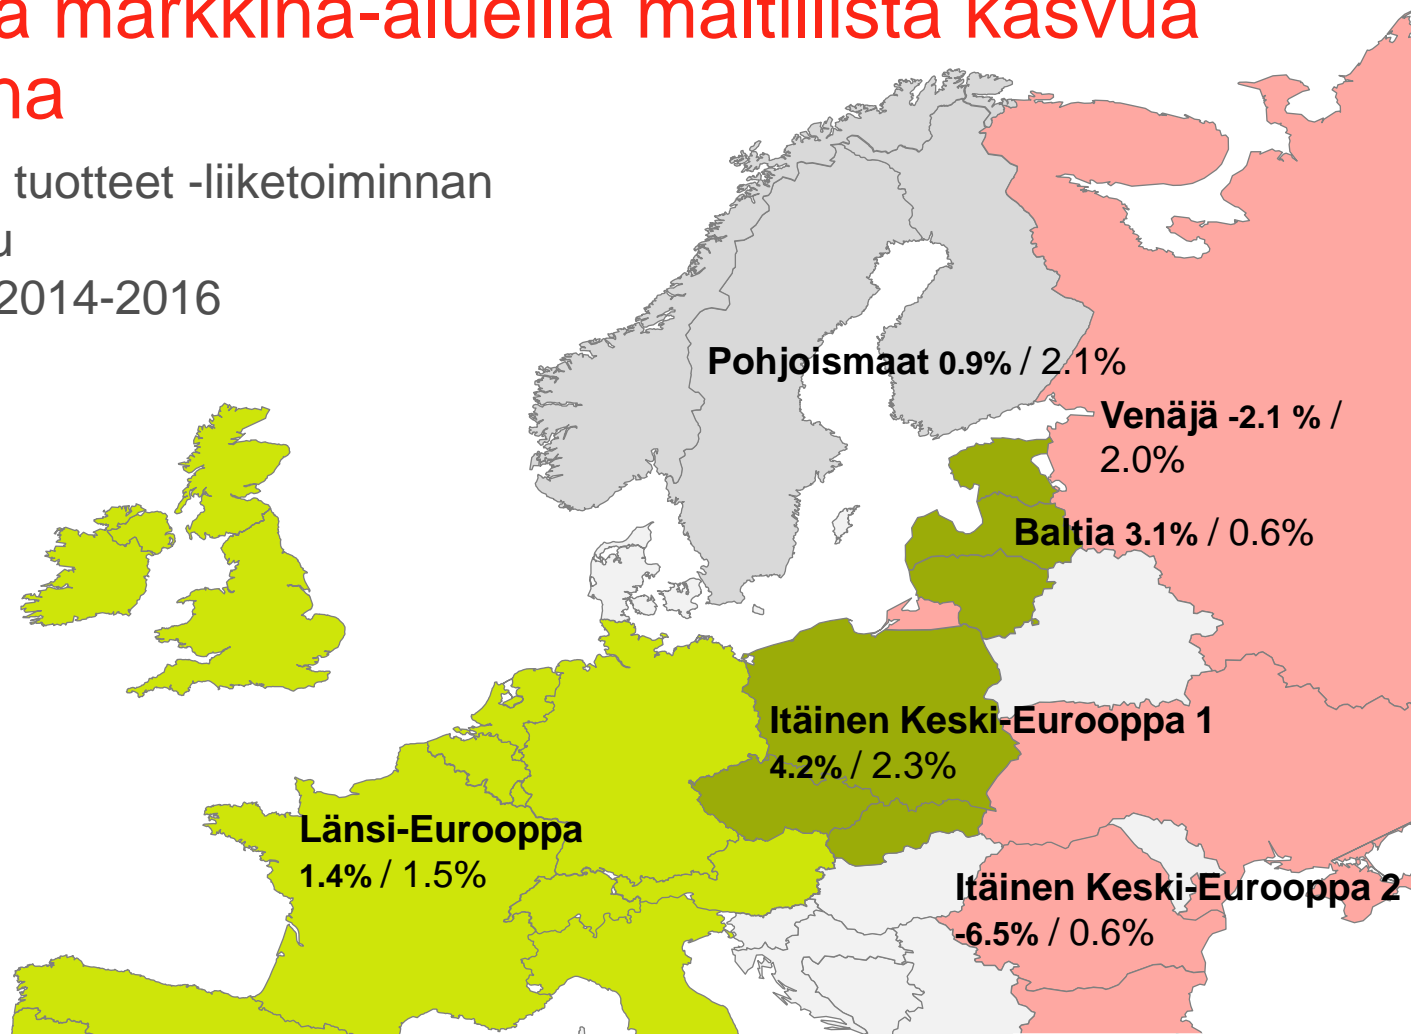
a markkina-alueilla maltillista kasvua
na

tuotteet -liiketoiminnan
u
2014-2016

Pohjoismaat 0.9% / 2.1%

Venäjä -2.1 % / 2.0%

Baltia 3.1% / 0.6%

Itäinen Keski-Eurooppa 1
4.2% / 2.3%

Länsi-Eurooppa
1.4% / 1.5%

Itäinen Keski-Eurooppa 2
-6.5% / 0.6%